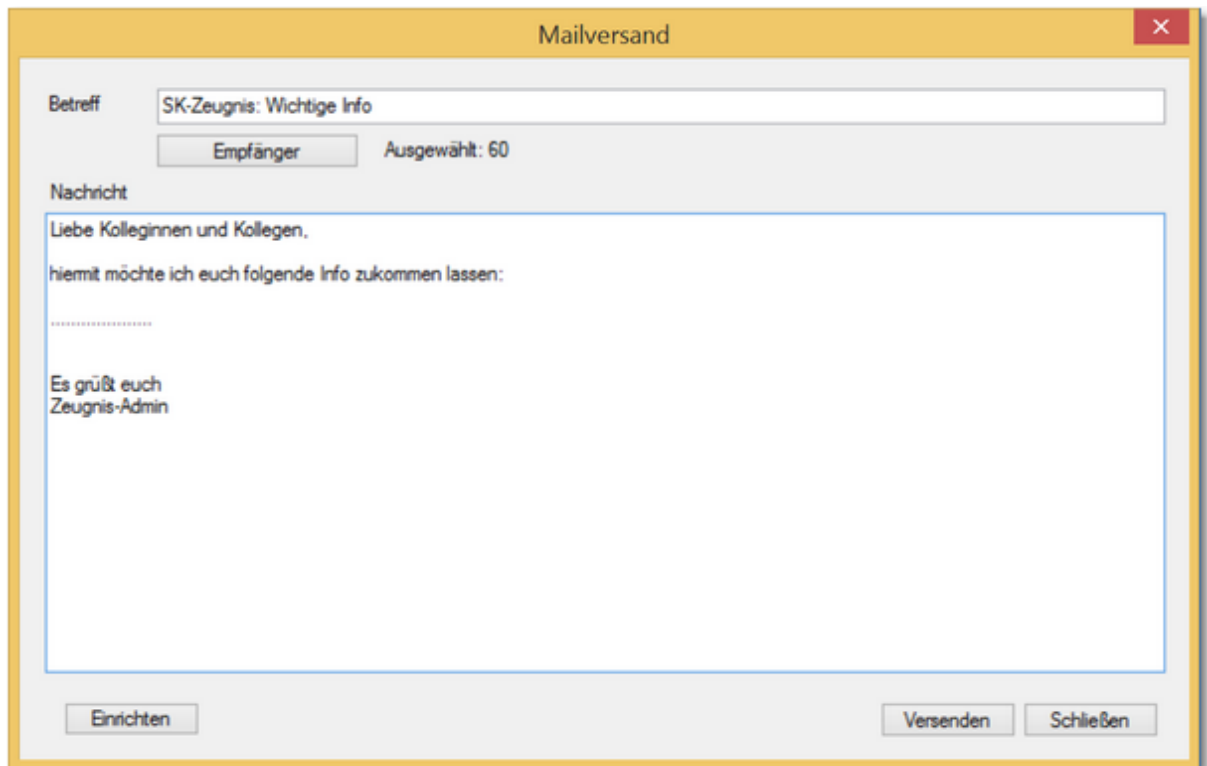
Mailversand

Betreff SK-Zeugnis: Wichtige Info

Empfänger Ausgewählt: 60

Nachricht

Liebe Kolleginnen und Kollegen,

hiermit möchte ich euch folgende Info zukommen lassen:

......................

Es grüßt euch
Zeugnis-Admin

Einrichten

Versenden Schließen